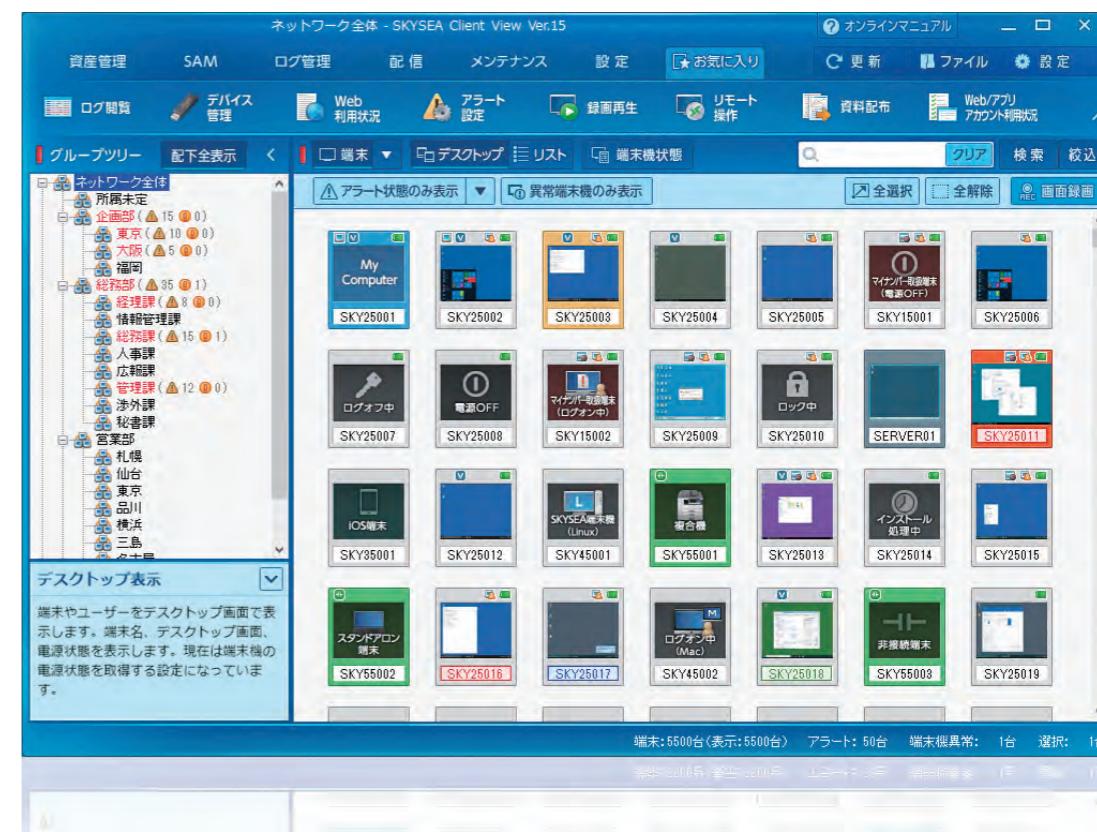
ネットワーク全体 - SKYSEA Client View Ver.15

オンラインマニュアル

資産管理 SAM ログ管理 配信 メンテナンス 設定 お気に入り 更新 ファイル 設定

ログ閲覧 デバイス管理 Web利用状況 アラート設定 録画再生 リモート操作 資料配布 Web/アプリアカウント利用状況

グループツリー 配下全表示

端末 デスクトップ リスト 端末機状態 クリア 検索 絞込

ネットワーク全体
所属未定
企画部（15 0）
東京（10 0）
大阪（5 0）
福岡
総務部（35 1）
経理課（8 0）
情報管理課
総務課（15 1）
人事課
広報課
管理課（12 0）
渉外課
秘書課
営業部
札幌
仙台
東京
品川
横浜
三島
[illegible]

アラート状態のみ表示 異常端末機のみ表示 全選択 全解除 画面録画

My Computer SKY25001
SKY25002
SKY25003
SKY25004
SKY25005
マイナンバー取扱端末（電源OFF） SKY15001
SKY25006
ログオフ中 SKY25007
電源OFF SKY25008
マイナンバー取扱端末（ログオン中） SKY15002
SKY25009
ロック中 SKY25010
SERVER01
SKY25011
iOS端末 SKY35001
SKY25012
SKYSEA端末機（Linux） SKY45001
複合機 SKY55001
SKY25013
インストール処理中 SKY25014
SKY25015
スタンドアロン端末 SKY55002
SKY25016
SKY25017
ログオン中（Mac） SKY45002
SKY25018
非接続端末 SKY55003
SKY25019

デスクトップ表示

端末やユーザーをデスクトップ画面で表示します。端末名、デスクトップ画面、電源状態を表示します。現在は端末機の電源状態を取得する設定になっています。

端末：5500台（表示：5500台） アラート：50台 端末機異常： 1台 選択： 1